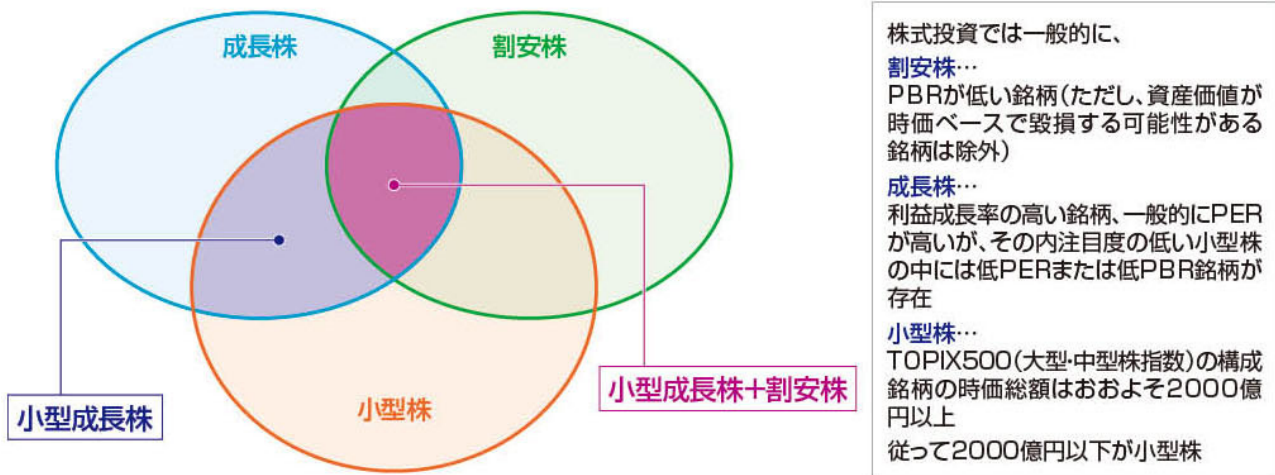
成長株

割安株

小型株

小型成長株

小型成長株+割安株

株式投資では一般的に、

割安株…
PBRが低い銘柄(ただし、資産価値が時価ベースで毀損する可能性がある銘柄は除外)

成長株…
利益成長率の高い銘柄、一般的にPERが高いが、その内注目度の低い小型株の中には低PERまたは低PBR銘柄が存在

小型株…
TOPIX500(大型･中型株指数)の構成銘柄の時価総額はおおよそ2000億円以上

従って2000億円以下が小型株